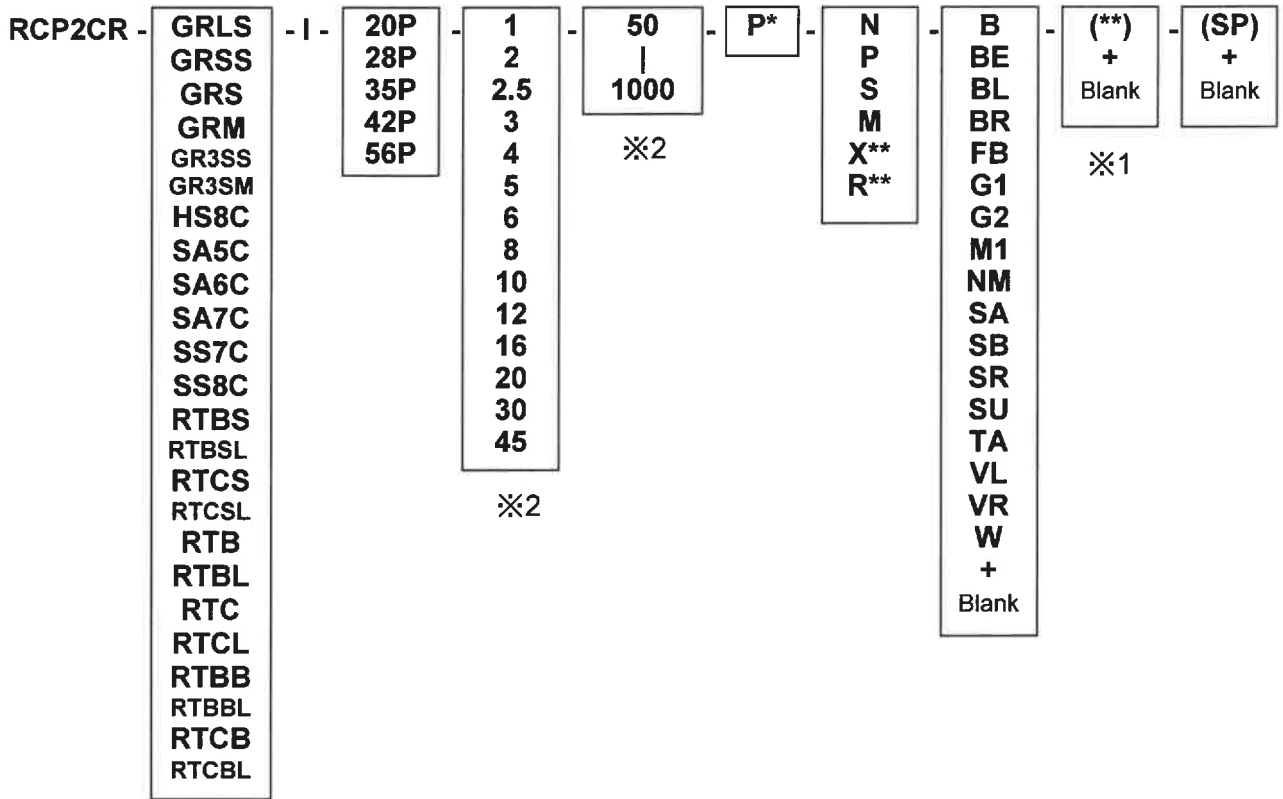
RCP2CR - 

| GRLS |
|---|
| GRSS |
| GRS |
| GRM |
| GR3SS |
| GR3SM |
| HS8C |
| SA5C |
| SA6C |
| SA7C |
| SS7C |
| SS8C |
| RTBS |
| RTBSL |
| RTCS |
| RTCSL |
| RTB |
| RTBL |
| RTC |
| RTCL |
| RTBB |
| RTBBL |
| RTCB |
| RTCBL |

- I -

| 20P |
|---|
| 28P |
| 35P |
| 42P |
| 56P |

-

| 1 |
|---|
| 2 |
| 2.5 |
| 3 |
| 4 |
| 5 |
| 6 |
| 8 |
| 10 |
| 12 |
| 16 |
| 20 |
| 30 |
| 45 |

※2

-

| 50 |
|---|
| \| |
| 1000 |

※2

- P* -

| N |
|---|
| P |
| S |
| M |
| X** |
| R** |

-

| B |
|---|
| BE |
| BL |
| BR |
| FB |
| G1 |
| G2 |
| M1 |
| NM |
| SA |
| SB |
| SR |
| SU |
| TA |
| VL |
| VR |
| W |
| + |
| Blank |

-

| (**) |
|---|
| + |
| Blank |

※1

-

| (SP) |
|---|
| + |
| Blank |